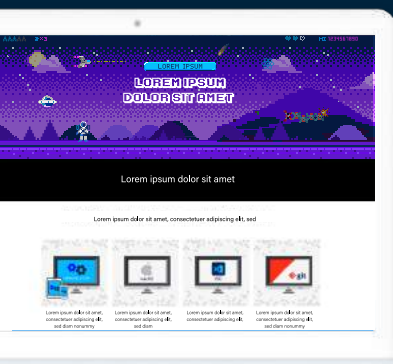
AAAAA 3 3

HI 10101010

LOREM IPSUM

LOREM IPSUM DOLOR SIT AMET

Lorem ipsum dolor sit amet

Lorem ipsum dolor sit amet, consectetuer adipiscing elit, sed

git

Lorem ipsum dolor sit amet, consectetuer adipiscing elit, sed diam nonummy

Lorem ipsum dolor sit amet, consectetuer adipiscing elit, sed diam

Lorem ipsum dolor sit amet, consectetuer adipiscing elit, sed diam

Lorem ipsum dolor sit amet, consectetuer adipiscing elit, sed diam nonummy